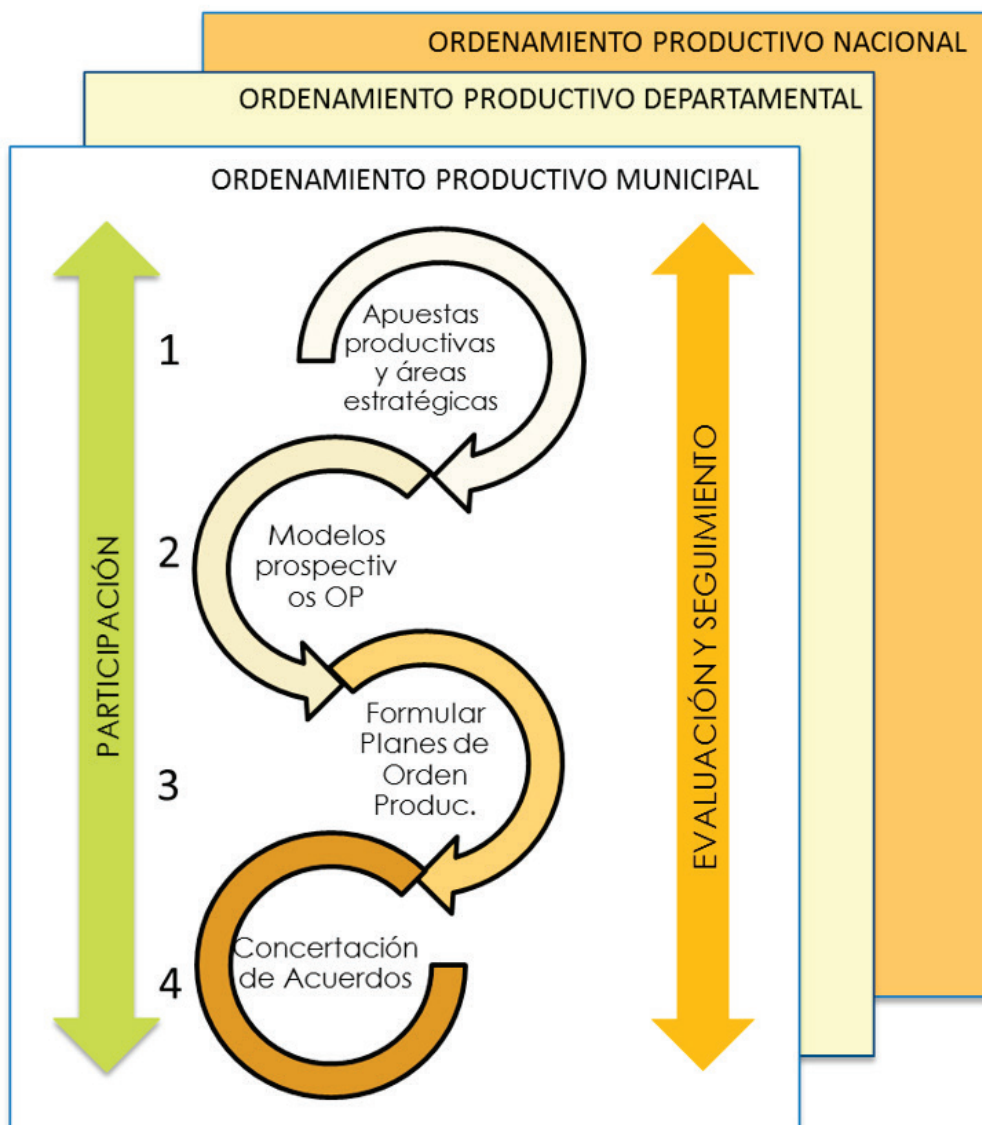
ORDENAMIENTO PRODUCTIVO NACIONAL

ORDENAMIENTO PRODUCTIVO DEPARTAMENTAL

ORDENAMIENTO PRODUCTIVO MUNICIPAL

PARTICIPACIÓN

1

Apuestas productivas y áreas estratégicas

2

Modelos prospectiv os OP

3

Formular Planes de Orden Produc.

4

Concertación de Acuerdos

EVALUACIÓN Y SEGUIMIENTO